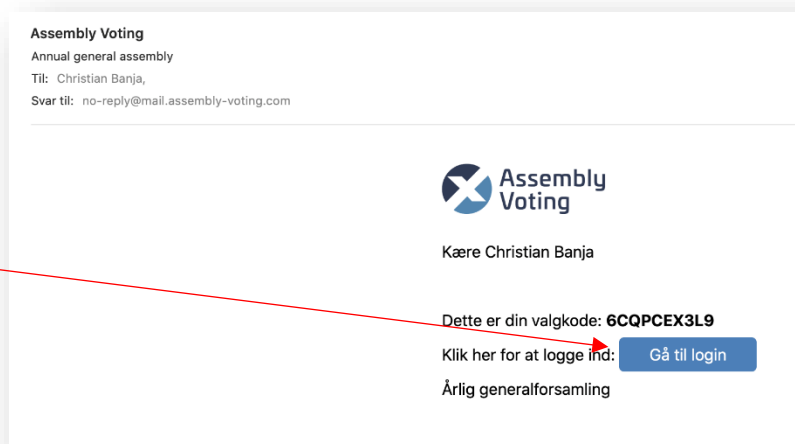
Assembly Voting
Annual general assembly
Til: Christian Banja,
Svar til: no-reply@mail.assembly-voting.com

Assembly Voting

Kære Christian Banja

Dette er din valgkode: **6CQPCEX3L9**
Klik her for at logge ind: Gå til login
Årlig generalforsamling